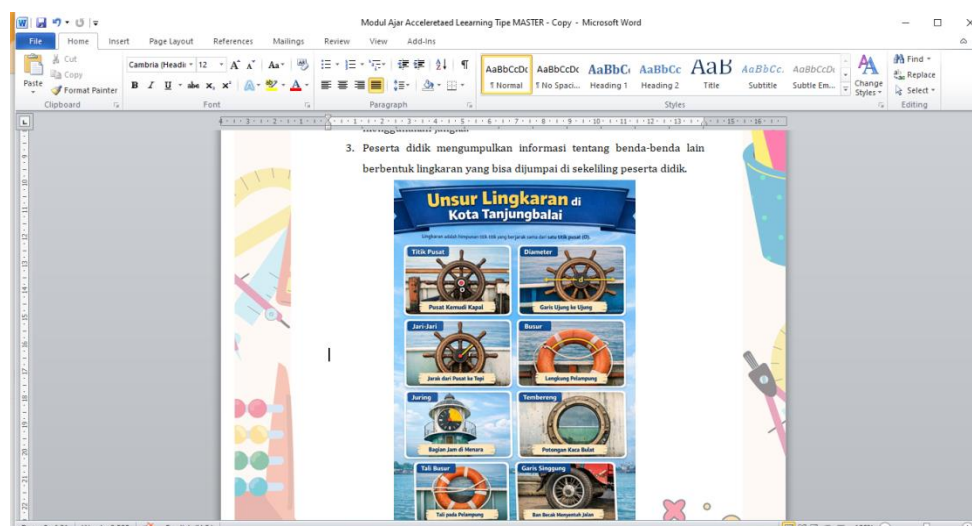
Modul Ajar Acceleretaed Leearning Tipe MASTER - Copy - Microsoft Word

File Home Insert Page Layout References Mailings Review View Add-Ins

Cut
Copy
Paste
Format Painter
Clipboard

Cambria (Headi 12 A A Aa
B I U abe x₂ x²
Font

Paragraph

AaBbCcDc ¶ Normal
AaBbCcDc ¶ No Spaci...
AaBbC Heading 1
AaBbCc Heading 2
AaB Title
AaBbCc. Subtitle
AaBbCcDc Subtle Em...
Change Styles
Styles

Find
Replace
Select
Editing

3. Peserta didik mengumpulkan informasi tentang benda-benda lain berbentuk lingkaran yang bisa dijumpai di sekeliling peserta didik.

Unsur Lingkaran di Kota Tanjungbalai

Lingkaran adalah himpunan titik-titik yang berjarak sama dari satu titik pusat (O).

Titik Pusat
Pusat Kemudi Kapal

Diameter
Garis Ujung ke Ujung

Jari-Jari
Jarak dari Pusat ke Tepi

Busur
Lengkung Pelampung

Juring
Bagian Jam di Menara

Tembereng
Potongan Kaca Bulat

Tali Busur
Tali pada Pelampung

Garis Singgung
Ban Becak Menyentuh Jalan